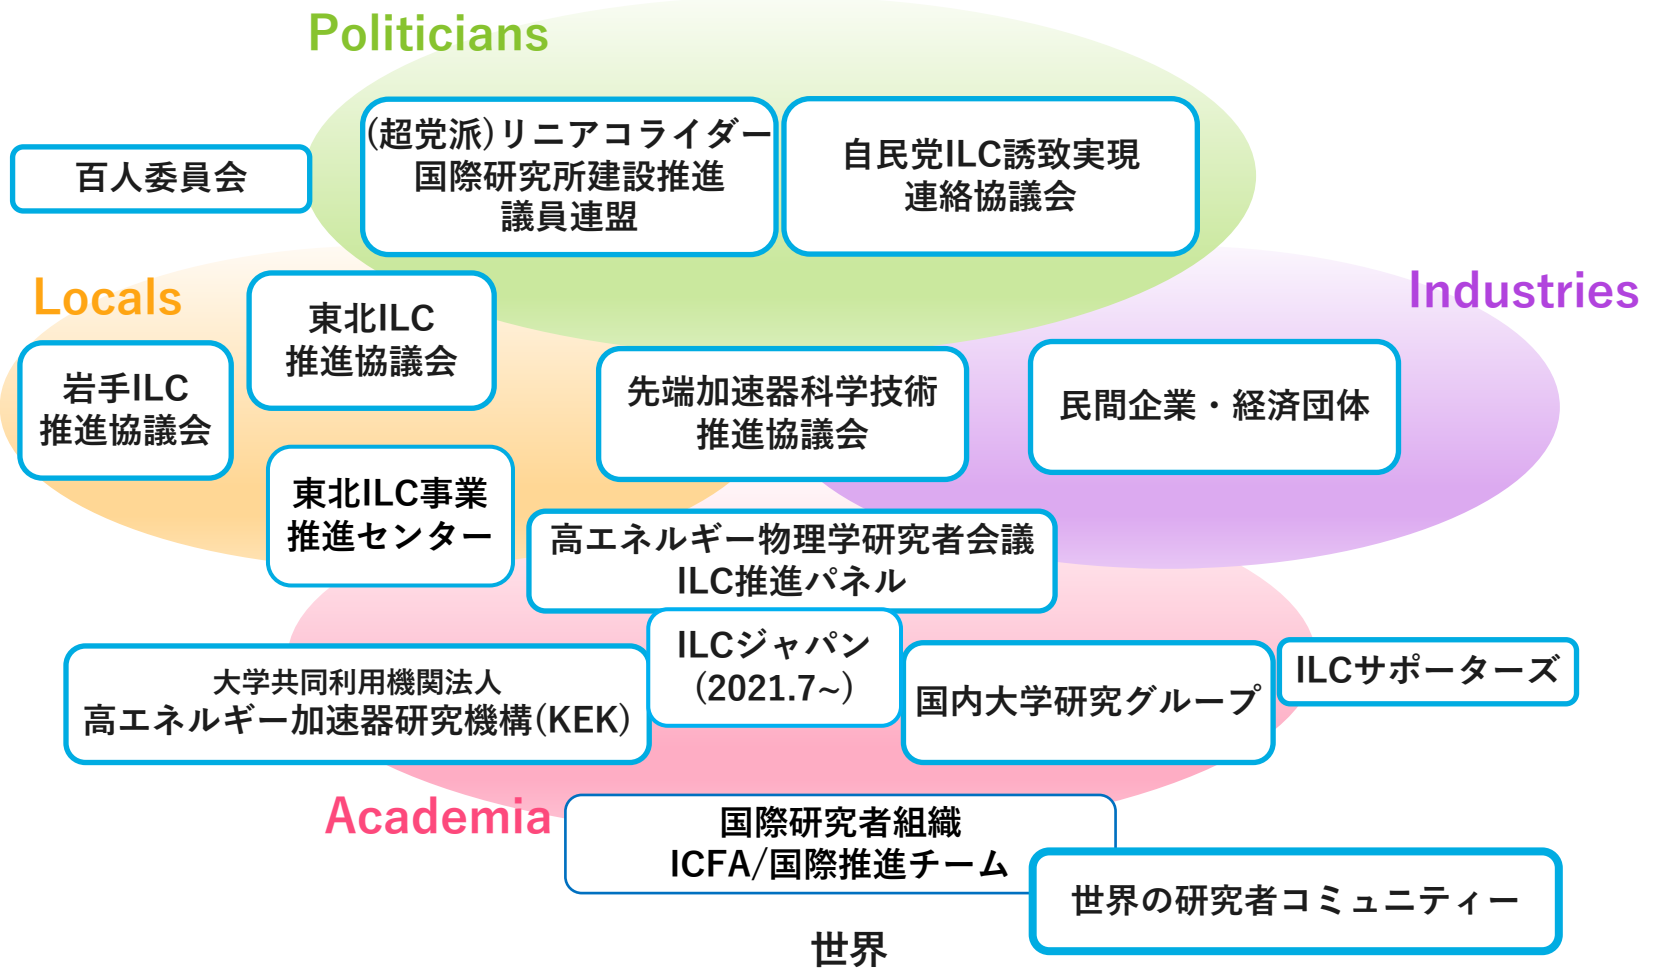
Politicians

百人委員会

(超党派)リニアコライダー国際研究所建設推進議員連盟

自民党ILC誘致実現連絡協議会

Locals

Industries

岩手ILC推進協議会

東北ILC推進協議会

先端加速器科学技術推進協議会

民間企業・経済団体

東北ILC事業推進センター

高エネルギー物理学研究者会議ILC推進パネル

大学共同利用機関法人
高エネルギー加速器研究機構(KEK)

ILCジャパン(2021.7~)

国内大学研究グループ

ILCサポーターズ

Academia

国際研究者組織
ICFA/国際推進チーム

世界の研究者コミュニティー

世界